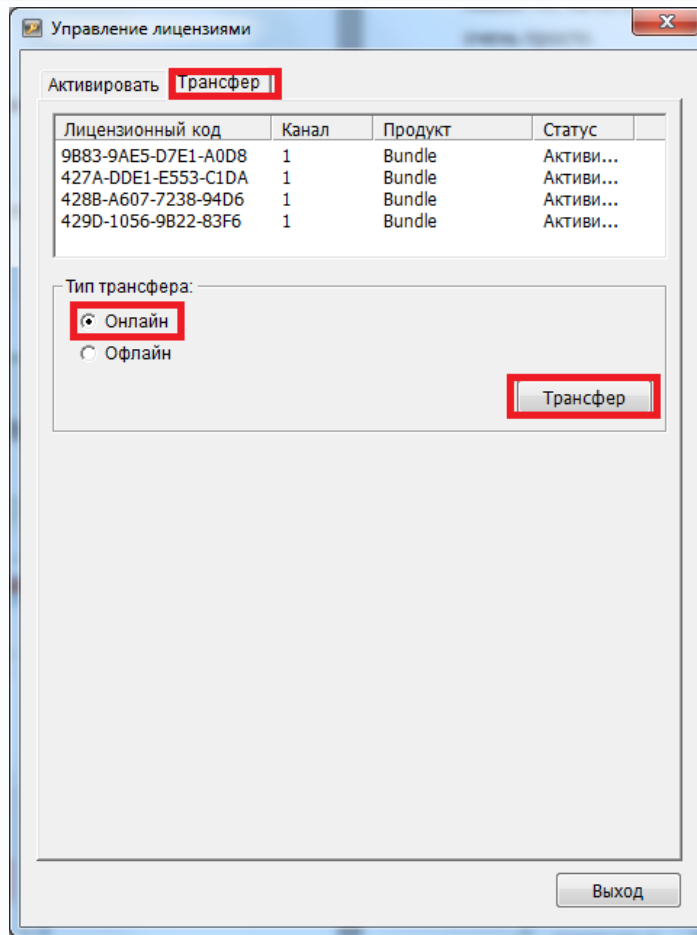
Управление лицензиями

Активировать
Трансфер

| Лицензионный код | Канал | Продукт | Статус |
|---|---|---|---|
| 9B83-9AE5-D7E1-A0D8 | 1 | Bundle | Активи... |
| 427A-DDE1-E553-C1DA | 1 | Bundle | Активи... |
| 428B-A607-7238-94D6 | 1 | Bundle | Активи... |
| 429D-1056-9B22-83F6 | 1 | Bundle | Активи... |

Тип трансфера:
Онлайн
Офлайн

Трансфер

Выход